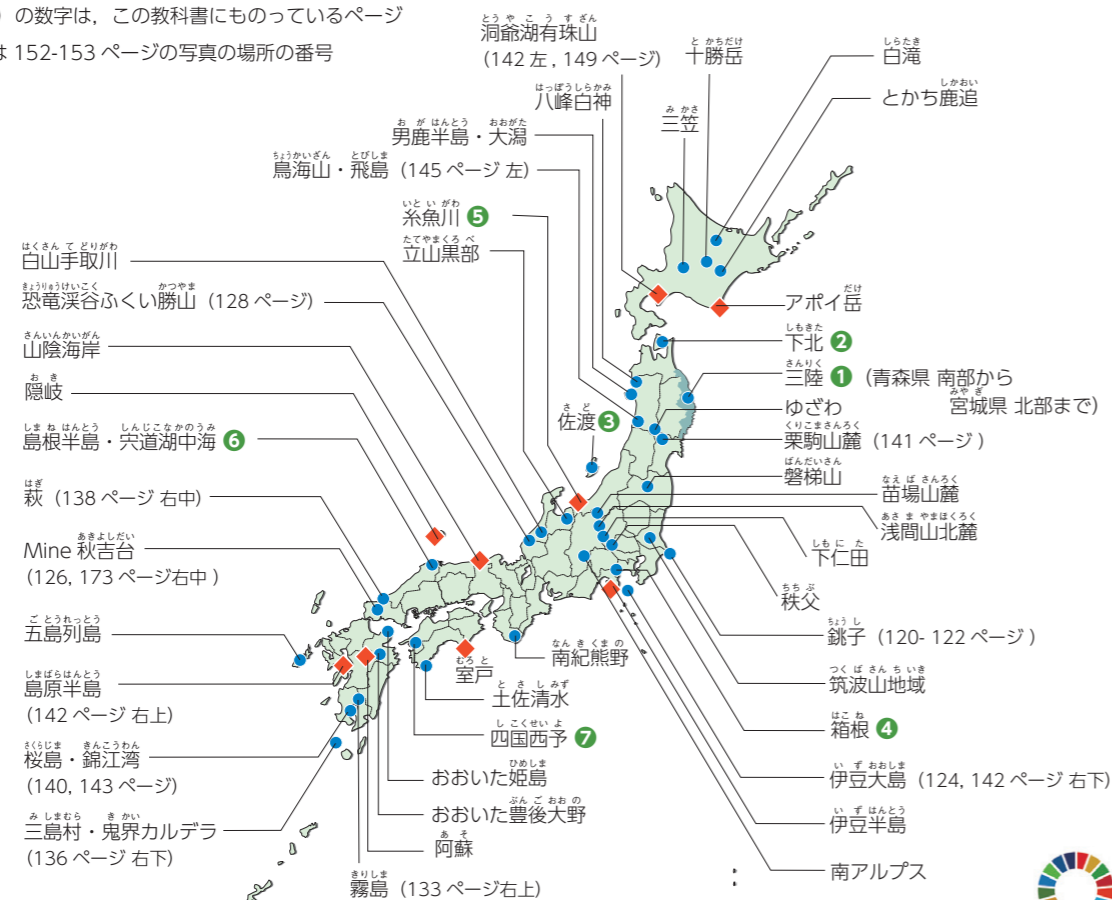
の数字は，この教科書にものっているページ
は 152-153 ページの写真の場所の番号

洞爺湖有珠山
(142 左，149 ページ)
十勝岳
白滝
とかち鹿追
八峰白神
三笠
男鹿半島・大潟
鳥海山・飛島（145 ページ 左）
糸魚川 5
立山黒部
白山手取川
恐竜渓谷ふくい勝山（128 ページ）
山陰海岸
隠岐
島根半島・宍道湖中海 6
萩（138 ページ 右中）
Mine 秋吉台
(126, 173 ページ右中)
五島列島
島原半島
(142 ページ 右上)
桜島・錦江湾
(140, 143 ページ)
三島村・鬼界カルデラ
(136 ページ 右下)
アポイ岳
下北 2
三陸 1（青森県 南部から宮城県 北部まで）
ゆざわ
佐渡 3
栗駒山麓（141 ページ）
磐梯山
苗場山麓
浅間山北麓
下仁田
秩父
銚子（120- 122 ページ）
筑波山地域
箱根 4
伊豆大島（124, 142 ページ 右下）
伊豆半島
南アルプス
南紀熊野
室戸
土佐清水
四国西予 7
おおいた姫島
おおいた豊後大野
阿蘇
霧島（133 ページ右上）